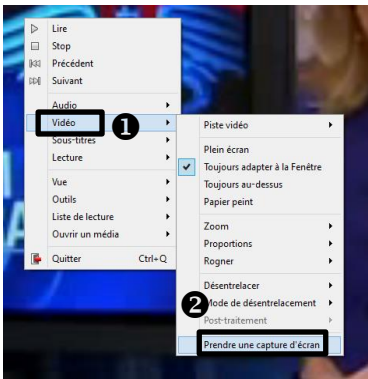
Lire
Stop
Précédent
Suivant
Audio
Vidéo
Sous-titres
Lecture
Vue
Outils
Liste de lecture
Ouvrir un média
Quitter Ctrl+Q
1
Piste vidéo
Plein écran
Toujours adapter à la Fenêtre
Toujours au-dessus
Papier peint
Zoom
Proportions
Rogner
Désentrelacer
2
Mode de désentrelacement
Post-traitement
Prendre une capture d'écran